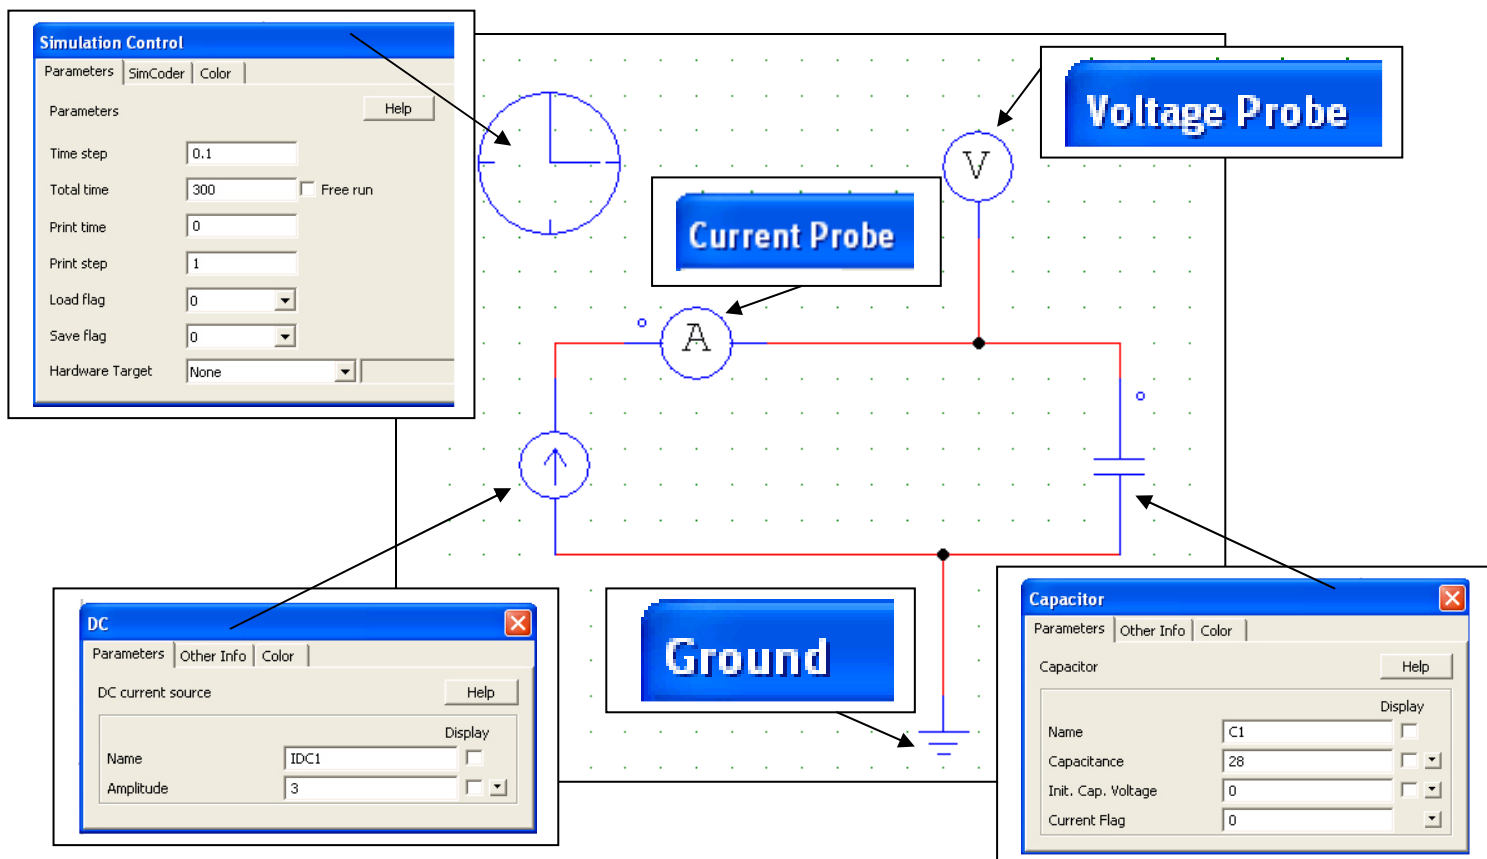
Simulation Control

Parameters | SimCoder | Color

Parameters Help

Time step 0.1

Total time 300 Free run

Print time 0

Print step 1

Load flag 0

Save flag 0

Hardware Target None

Voltage Probe

V

Current Probe

A

DC

Parameters | Other Info | Color

DC current source Help

Display

Name IDC1

Amplitude 3

Ground

Capacitor

Parameters | Other Info | Color

Capacitor Help

Display

Name C1

Capacitance 28

Init. Cap. Voltage 0

Current Flag 0